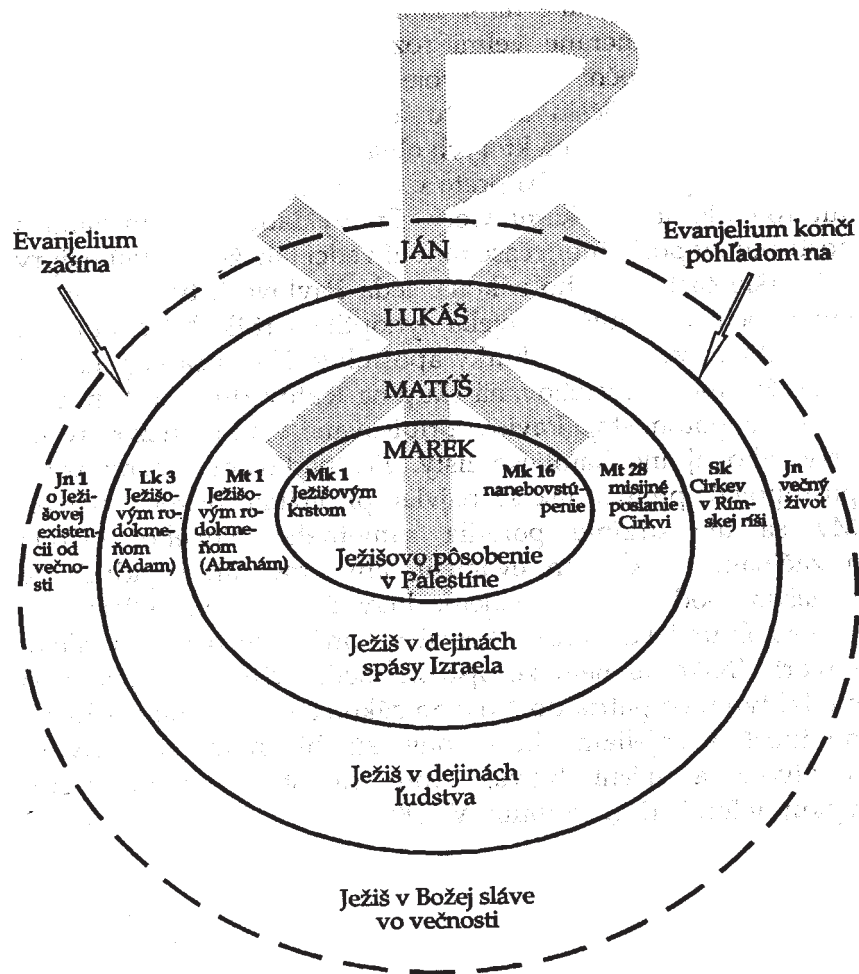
Evanjelium začína

Evanjelium končí pohľadom na

JÁN

LUKÁŠ

MATÚŠ

MAREK

Jn 1 o Ježišovej existencii od večnosti

Lk 3 Ježišovým rodokmeňom (Adam)

Mt 1 Ježišovým rodokmeňom (Abrahám)

Mk 1 Ježišovým krstom

Mk 16 nanebovstúpenie

Mt 28 misijné poslanie Cirkvi

Sk Cirkev v Rímskej ríši

Jn večný život

Ježišovo pôsobenie v Palestíne

Ježiš v dejinách spásy Izraela

Ježiš v dejinách ľudstva

Ježiš v Božej sláve vo večnosti